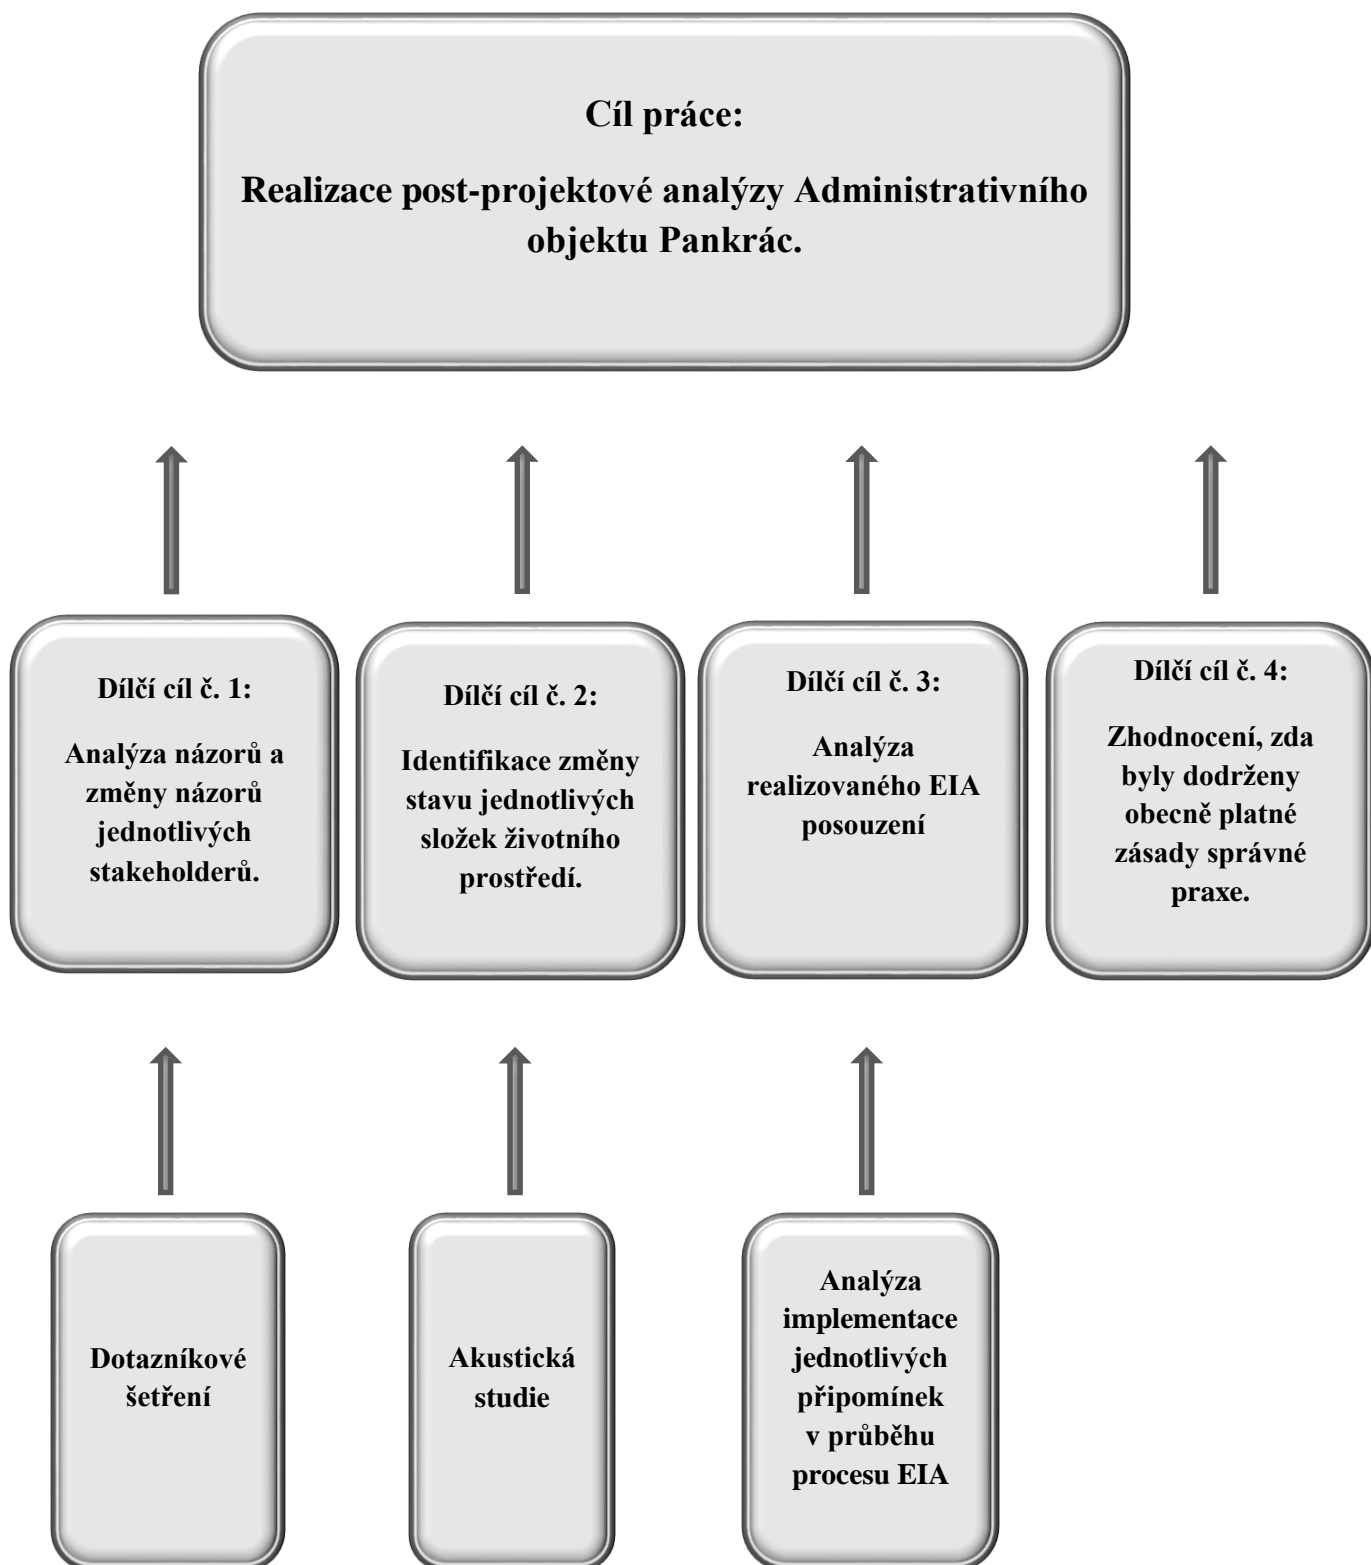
Cíl práce:

Realizace post-projektové analýzy Administrativního objektu Pankrác.

Dílčí cíl č. 1:

Analýza názorů a změny názorů jednotlivých stakeholderů.

Dílčí cíl č. 2:

Identifikace změny stavu jednotlivých složek životního prostředí.

Dílčí cíl č. 3:

Analýza realizovaného EIA posouzení

Dílčí cíl č. 4:

Zhodnocení, zda byly dodrženy obecně platné zásady správné praxe.

Dotazníkové šetření

Akustická studie

Analýza implementace jednotlivých připomínek v průběhu procesu EIA